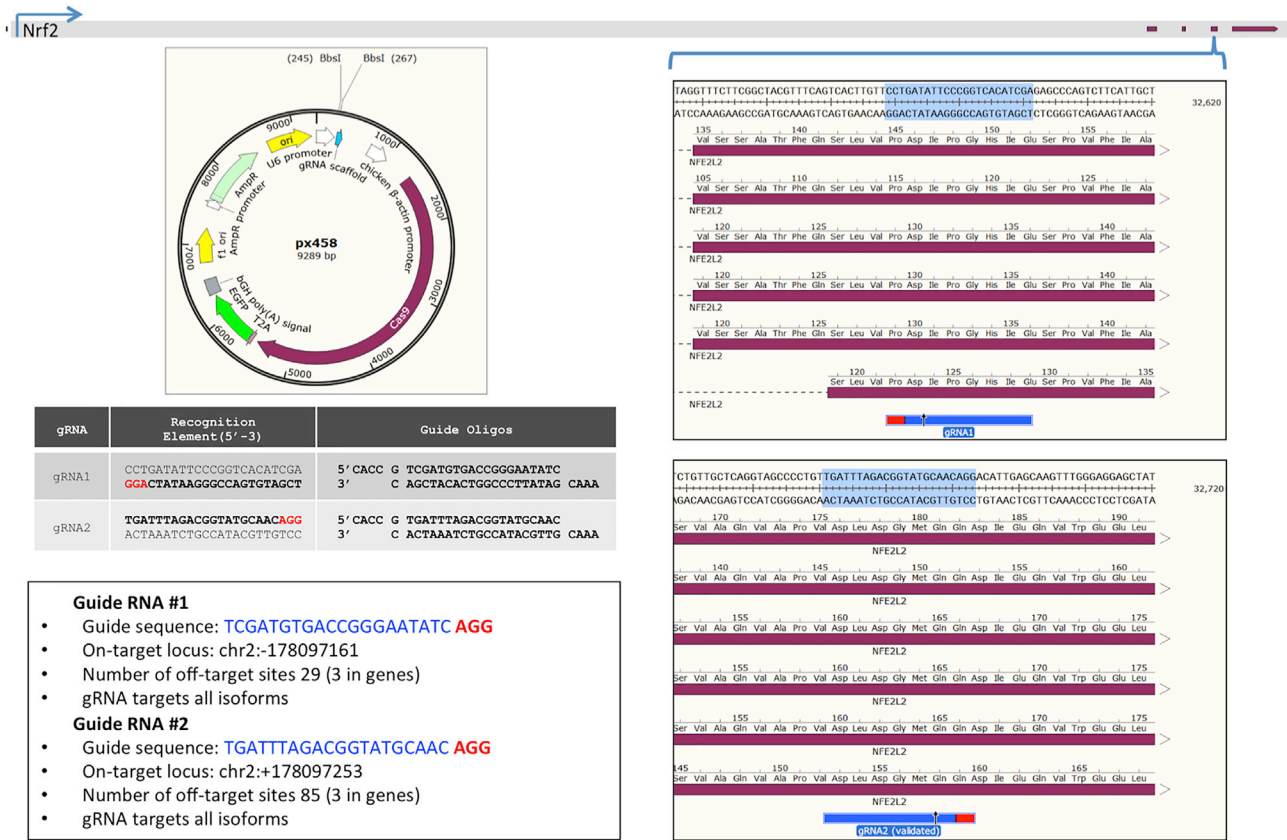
Nrf2

(245) BbsI BbsI (267)

9000
1000
2000
3000
4000
5000
6000
7000
8000
ori
U6 promoter
gRNA scaffold
chicken β-actin promoter
AmpR
AmpR promoter
f1 ori
bGH poly(A) signal
EGFP
T2A
Cas9
px458
9289 bp

| gRNA | Recognition Element(5'-3) | Guide Oligos |
|---|---|---|
| gRNA1 | CCTGATATTCCCGGTCACATCGA GGACTATAAGGGCCAGTGTAGCT | 5'CACC G TCGATGTGACCGGGAATATC 3' C AGCTACACTGGCCCTTATAG CAAA |
| gRNA2 | TGATTTAGACGGTATGCAACAGG ACTAAATCTGCCATACGTTGTCC | 5'CACC G TGATTTAGACGGTATGCAAC 3' C ACTAAATCTGCCATACGTTG CAAA |

Guide RNA #1
• Guide sequence: TCGATGTGACCGGGAATATC AGG
• On-target locus: chr2:-178097161
• Number of off-target sites 29 (3 in genes)
• gRNA targets all isoforms
Guide RNA #2
• Guide sequence: TGATTTAGACGGTATGCAAC AGG
• On-target locus: chr2:+178097253
• Number of off-target sites 85 (3 in genes)
• gRNA targets all isoforms

TAGGTTTCTTCGGCTACGTTTCAGTCACTTGTTCCTGATATTCCCGGTCACATCGAGAGCCCAGTCTTCATTGCT
ATCCAAAGAAGCCGATGCAAAGTCAGTGAACAAGGACTATAAGGGCCAGTGTAGCTCTCGGGTCAGAAGTAACGA
32,620
135 140 145 150 155
Val Ser Ser Ala Thr Phe Gln Ser Leu Val Pro Asp Ile Pro Gly His Ile Glu Ser Pro Val Phe Ile Ala
NFE2L2
105 110 115 120 125
Val Ser Ser Ala Thr Phe Gln Ser Leu Val Pro Asp Ile Pro Gly His Ile Glu Ser Pro Val Phe Ile Ala
NFE2L2
120 125 130 135 140
Val Ser Ser Ala Thr Phe Gln Ser Leu Val Pro Asp Ile Pro Gly His Ile Glu Ser Pro Val Phe Ile Ala
NFE2L2
120 125 130 135 140
Val Ser Ser Ala Thr Phe Gln Ser Leu Val Pro Asp Ile Pro Gly His Ile Glu Ser Pro Val Phe Ile Ala
NFE2L2
120 125 130 135 140
Val Ser Ser Ala Thr Phe Gln Ser Leu Val Pro Asp Ile Pro Gly His Ile Glu Ser Pro Val Phe Ile Ala
NFE2L2
120 125 130 135
Ser Leu Val Pro Asp Ile Pro Gly His Ile Glu Ser Pro Val Phe Ile Ala
NFE2L2
gRNA1

TCTGTTGCTCAGGTAGCCCCTGTTGATTTAGACGGTATGCAACAGGACATTGAGCAAGTTTGGGAGGAGCTAT
AGACAACGAGTCCATCGGGGACAACTAAATCTGCCATACGTTGTCCTGTAACTCGTTCAAACCCTCCTCGATA
32,720
170 175 180 185 190
Ser Val Ala Gln Val Ala Pro Val Asp Leu Asp Gly Met Gln Gln Asp Ile Glu Gln Val Trp Glu Glu Leu
NFE2L2
140 145 150 155 160
Ser Val Ala Gln Val Ala Pro Val Asp Leu Asp Gly Met Gln Gln Asp Ile Glu Gln Val Trp Glu Glu Leu
NFE2L2
155 160 165 170 175
Ser Val Ala Gln Val Ala Pro Val Asp Leu Asp Gly Met Gln Gln Asp Ile Glu Gln Val Trp Glu Glu Leu
NFE2L2
155 160 165 170 175
Ser Val Ala Gln Val Ala Pro Val Asp Leu Asp Gly Met Gln Gln Asp Ile Glu Gln Val Trp Glu Glu Leu
NFE2L2
155 160 165 170 175
Ser Val Ala Gln Val Ala Pro Val Asp Leu Asp Gly Met Gln Gln Asp Ile Glu Gln Val Trp Glu Glu Leu
NFE2L2
145 150 155 160 165
Ser Val Ala Gln Val Ala Pro Val Asp Leu Asp Gly Met Gln Gln Asp Ile Glu Gln Val Trp Glu Glu Leu
NFE2L2
gRNA2 (validated)